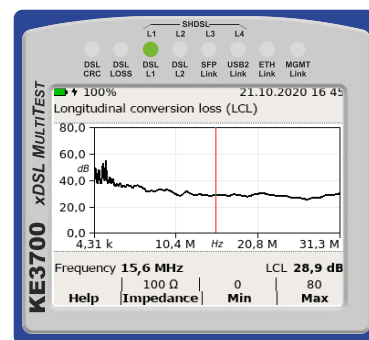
SHDSL
L1 L2 L3 L4
DSL CRC
DSL LOSS
DSL L1
DSL L2
SFP Link
USB2 Link
ETH Link
MGMT Link

xDSL MULTITEST
KE3700

100%
21.10.2020 16 45
Longitudinal conversion loss (LCL)

80,0
60,0
dB
40,0
20,0
0,0
4,31 k
10,4 M
Hz
20,8 M
31,3 M

Frequency 15,6 MHz
LCL 28,9 dB

| Help | 100 Ω Impedance | 0 Min | 80 Max |